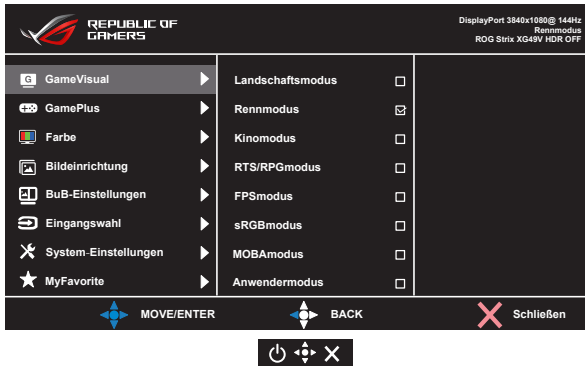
REPUBLIC OF GAMERS

DisplayPort 3840x1080@ 144Hz
Rennmodus
ROG Strix XG49V HDR OFF

GameVisual
GamePlus
Farbe
Bildeinrichtung
BuB-Einstellungen
Eingangswahl
System-Einstellungen
MyFavorite

Landschaftsmodus
Rennmodus
Kinomodus
RTS/RPGmodus
FPSmodus
sRGBmodus
MOBAmodus
Anwendermodus

MOVE/ENTER
BACK
Schließen